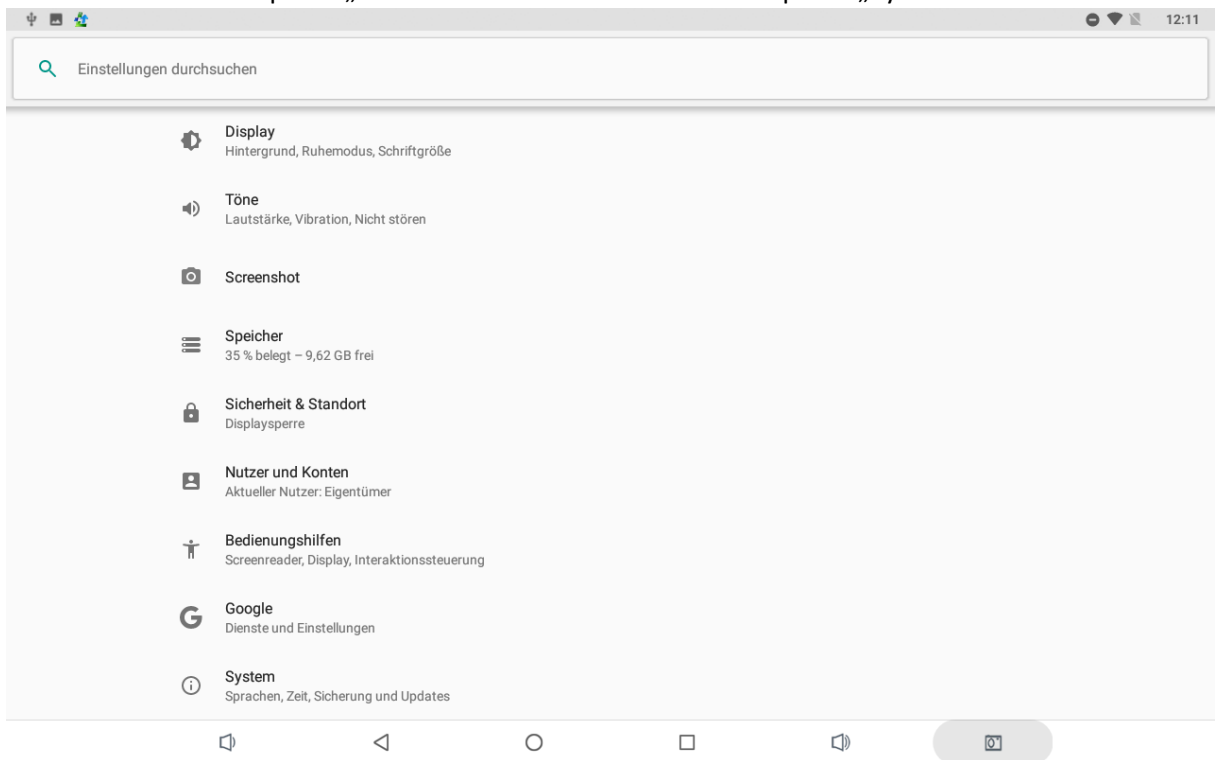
12:11

Einstellungen durchsuchen

Display
Hintergrund, Ruhemodus, Schriftgröße

Töne
Lautstärke, Vibration, Nicht stören

Screenshot

Speicher
35 % belegt – 9,62 GB frei

Sicherheit & Standort
Displaysperre

Nutzer und Konten
Aktueller Nutzer: Eigentümer

Bedienungshilfen
Screenreader, Display, Interaktionssteuerung

Google
Dienste und Einstellungen

System
Sprachen, Zeit, Sicherung und Updates